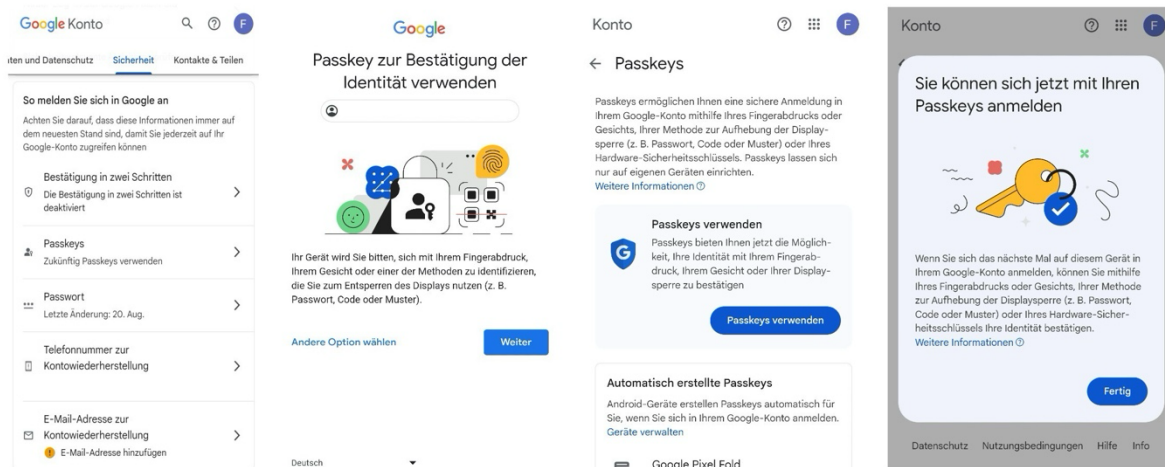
Google Konto

F

ten und Datenschutz Sicherheit Kontakte & Teilen

So melden Sie sich in Google an

Achten Sie darauf, dass diese Informationen immer auf dem neuesten Stand sind, damit Sie jederzeit auf Ihr Google-Konto zugreifen können

Bestätigung in zwei Schritten
Die Bestätigung in zwei Schritten ist deaktiviert

Passkeys
Zukünftig Passkeys verwenden

Passwort
Letzte Änderung: 20. Aug.

Telefonnummer zur Kontowiederherstellung

E-Mail-Adresse zur Kontowiederherstellung
E-Mail-Adresse hinzufügen

Google

Passkey zur Bestätigung der Identität verwenden

Ihr Gerät wird Sie bitten, sich mit Ihrem Fingerabdruck, Ihrem Gesicht oder einer der Methoden zu identifizieren, die Sie zum Entsperren des Displays nutzen (z. B. Passwort, Code oder Muster).

Andere Option wählen

Weiter

Deutsch

Konto

F

← Passkeys

Passkeys ermöglichen Ihnen eine sichere Anmeldung in Ihrem Google-Konto mithilfe Ihres Fingerabdrucks oder Gesichts, Ihrer Methode zur Aufhebung der Displaysperre (z. B. Passwort, Code oder Muster) oder Ihres Hardware-Sicherheitsschlüssels. Passkeys lassen sich nur auf eigenen Geräten einrichten.
Weitere Informationen

Passkeys verwenden
Passkeys bieten Ihnen jetzt die Möglichkeit, Ihre Identität mit Ihrem Fingerabdruck, Ihrem Gesicht oder Ihrer Displaysperre zu bestätigen

Passkeys verwenden

Automatisch erstellte Passkeys
Android-Geräte erstellen Passkeys automatisch für Sie, wenn Sie sich in Ihrem Google-Konto anmelden.
Geräte verwalten

Google Pixel Fold

Konto

F

Sie können sich jetzt mit Ihren Passkeys anmelden

Wenn Sie sich das nächste Mal auf diesem Gerät in Ihrem Google-Konto anmelden, können Sie mithilfe Ihres Fingerabdrucks oder Gesichts, Ihrer Methode zur Aufhebung der Displaysperre (z. B. Passwort, Code oder Muster) oder Ihres Hardware-Sicherheitsschlüssels Ihre Identität bestätigen.
Weitere Informationen

Fertig

Datenschutz Nutzungsbedingungen Hilfe Info